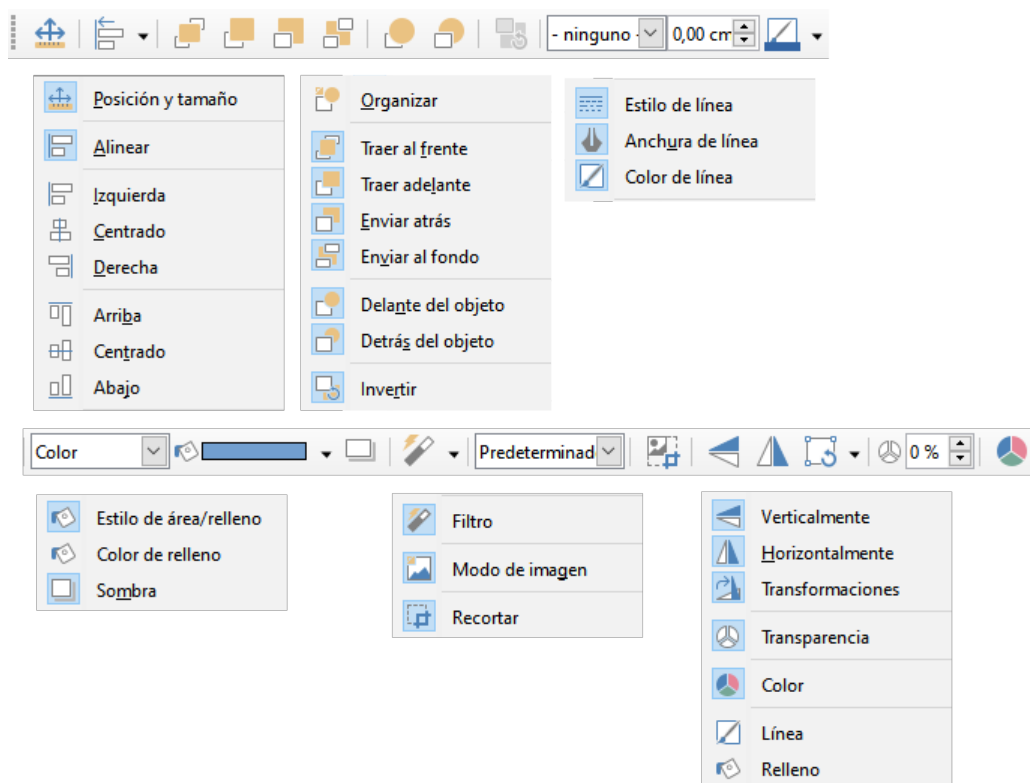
- ninguno - 0,00 cm

Posición y tamaño
Alinear
Izquierda
Centrado
Derecha
Arriba
Centrado
Abajo

Organizar
Traer al frente
Traer adelante
Enviar atrás
Enviar al fondo
Delante del objeto
Detrás del objeto
Invertir

Estilo de línea
Anchura de línea
Color de línea

Color Predeterminad 0 %

Estilo de área/relleno
Color de relleno
Sombra

Filtro
Modo de imagen
Recortar

Verticalmente
Horizontalmente
Transformaciones
Transparencia
Color
Línea
Relleno